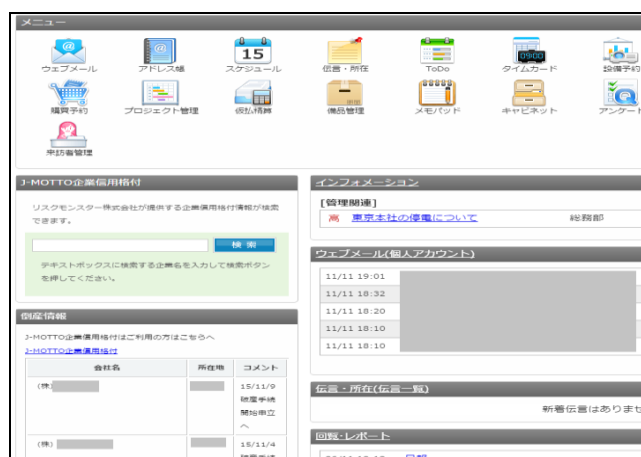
メニュー

ウェブメール
アドレス帳
15
スケジュール
伝言・所在
ToDo
タイムカード
設備予約
購買予約
プロジェクト管理
仮払精算
備品管理
メモパッド
キャビネット
アンケート
来訪者管理

J-MOTTO企業信用格付

リスクモンスター株式会社が提供する企業信用格付情報が検索できます。

検索

テキストボックスに検索する企業名を入力して検索ボタンを押してください。

倒産情報

J-MOTTO企業信用格付はご利用の方はこちらへ
J-MOTTO企業信用格付

| 会社名 | 所在地 | コメント |
|---|---|---|
| (株) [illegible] | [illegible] | 15/11/9 破産手続開始申立へ |
| (株) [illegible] | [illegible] | 15/11/4 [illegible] |

インフォメーション

[管理関連]
高 東京本社の停電について 総務部

ウェブメール(個人アカウント)

11/11 19:01
11/11 18:32
11/11 18:20
11/11 18:10
11/11 18:10

伝言・所在(伝言一覧)

新着伝言はありませ

回覧・レポート